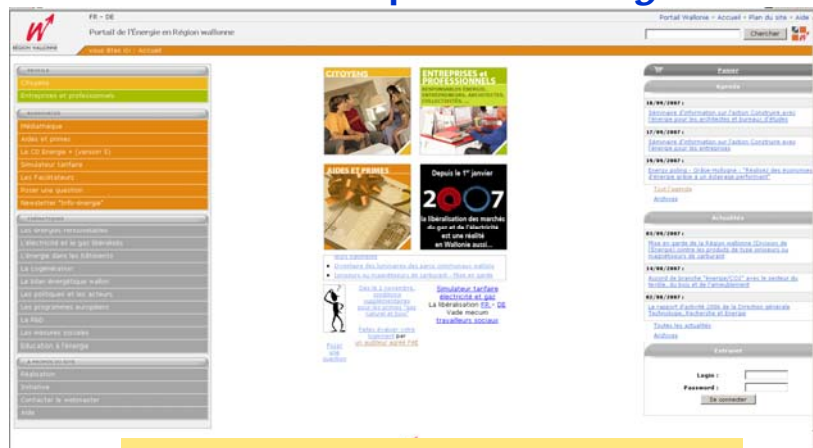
FR - DE

Portail de l'Énergie en Région wallonne

Portail Wallonie - Accueil - Plan du site - Aide

Chercher

RÉGION WALLONNE

Vous êtes ici : Accueil

Citoyens

Entreprises et professionnels

Médiathèque

Aides et primes

Le CD Énergie + (version 3)

Simulateur tarifaire

Les Facilitateurs

Poser une question

Newsletter "Info-énergie"

Les énergies renouvelables

L'électricité et le gaz libéralisés

L'énergie dans les bâtiments

La Cogénération

Le bilan énergétique wallon

Les politiques et les acteurs

Les programmes européens

La R&D

Les mesures sociales

Éducation à l'énergie

Réalisation

Initiative

Contacter le webmaster

Aide

CITOYENS

ENTREPRISES et PROFESSIONNELS

AIDES ET PRIMES

Depuis le 1er janvier

2007

la libéralisation des marchés du gaz et de l'électricité est une réalité en Wallonie aussi...

Simulateur tarifaire électricité et gaz

La libéralisation FR - DE

Vade mecum travailleurs sociaux

Poser une question

Favoris

Agenda

Tout l'agenda

Archives

Actualités

Toutes les actualités

Archives

Extranet

Login :

Password :

Se connecter